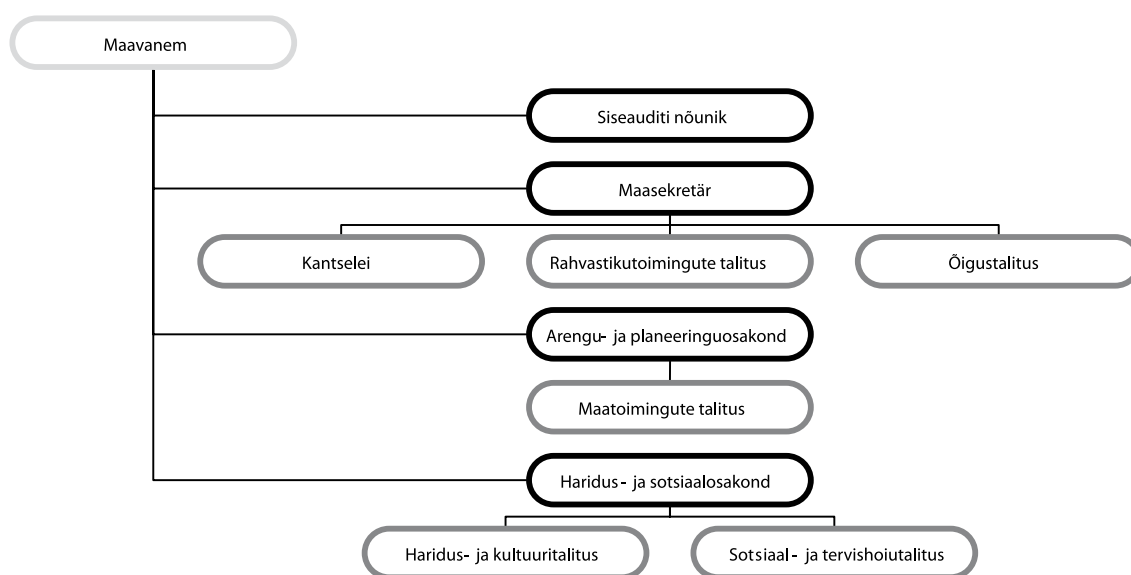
Maavanem

Siseauditi nõunik

Maasekretär

Kantselei

Rahvastikutoimingute talitus

Õigustalitus

Arengu- ja planeeringuosakond

Maatoimingute talitus

Haridus- ja sotsiaalosakond

Haridus- ja kultuuritalitus

Sotsiaal - ja tervishoiutalitus